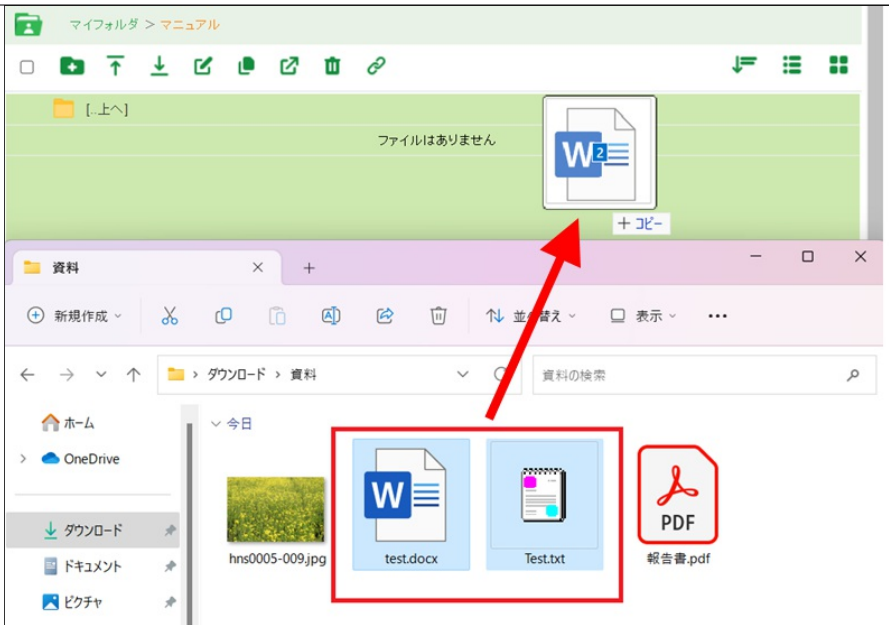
マイフォルダ > マニュアル

[..上へ]

ファイルはありません

+ コピー

資料

新規作成

並べ替え

表示

...

> ダウンロード > 資料

資料の検索

ホーム

OneDrive

ダウンロード

ドキュメント

ピクチャ

今日

hns0005-009.jpg

test.docx

Test.txt

PDF

報告書.pdf